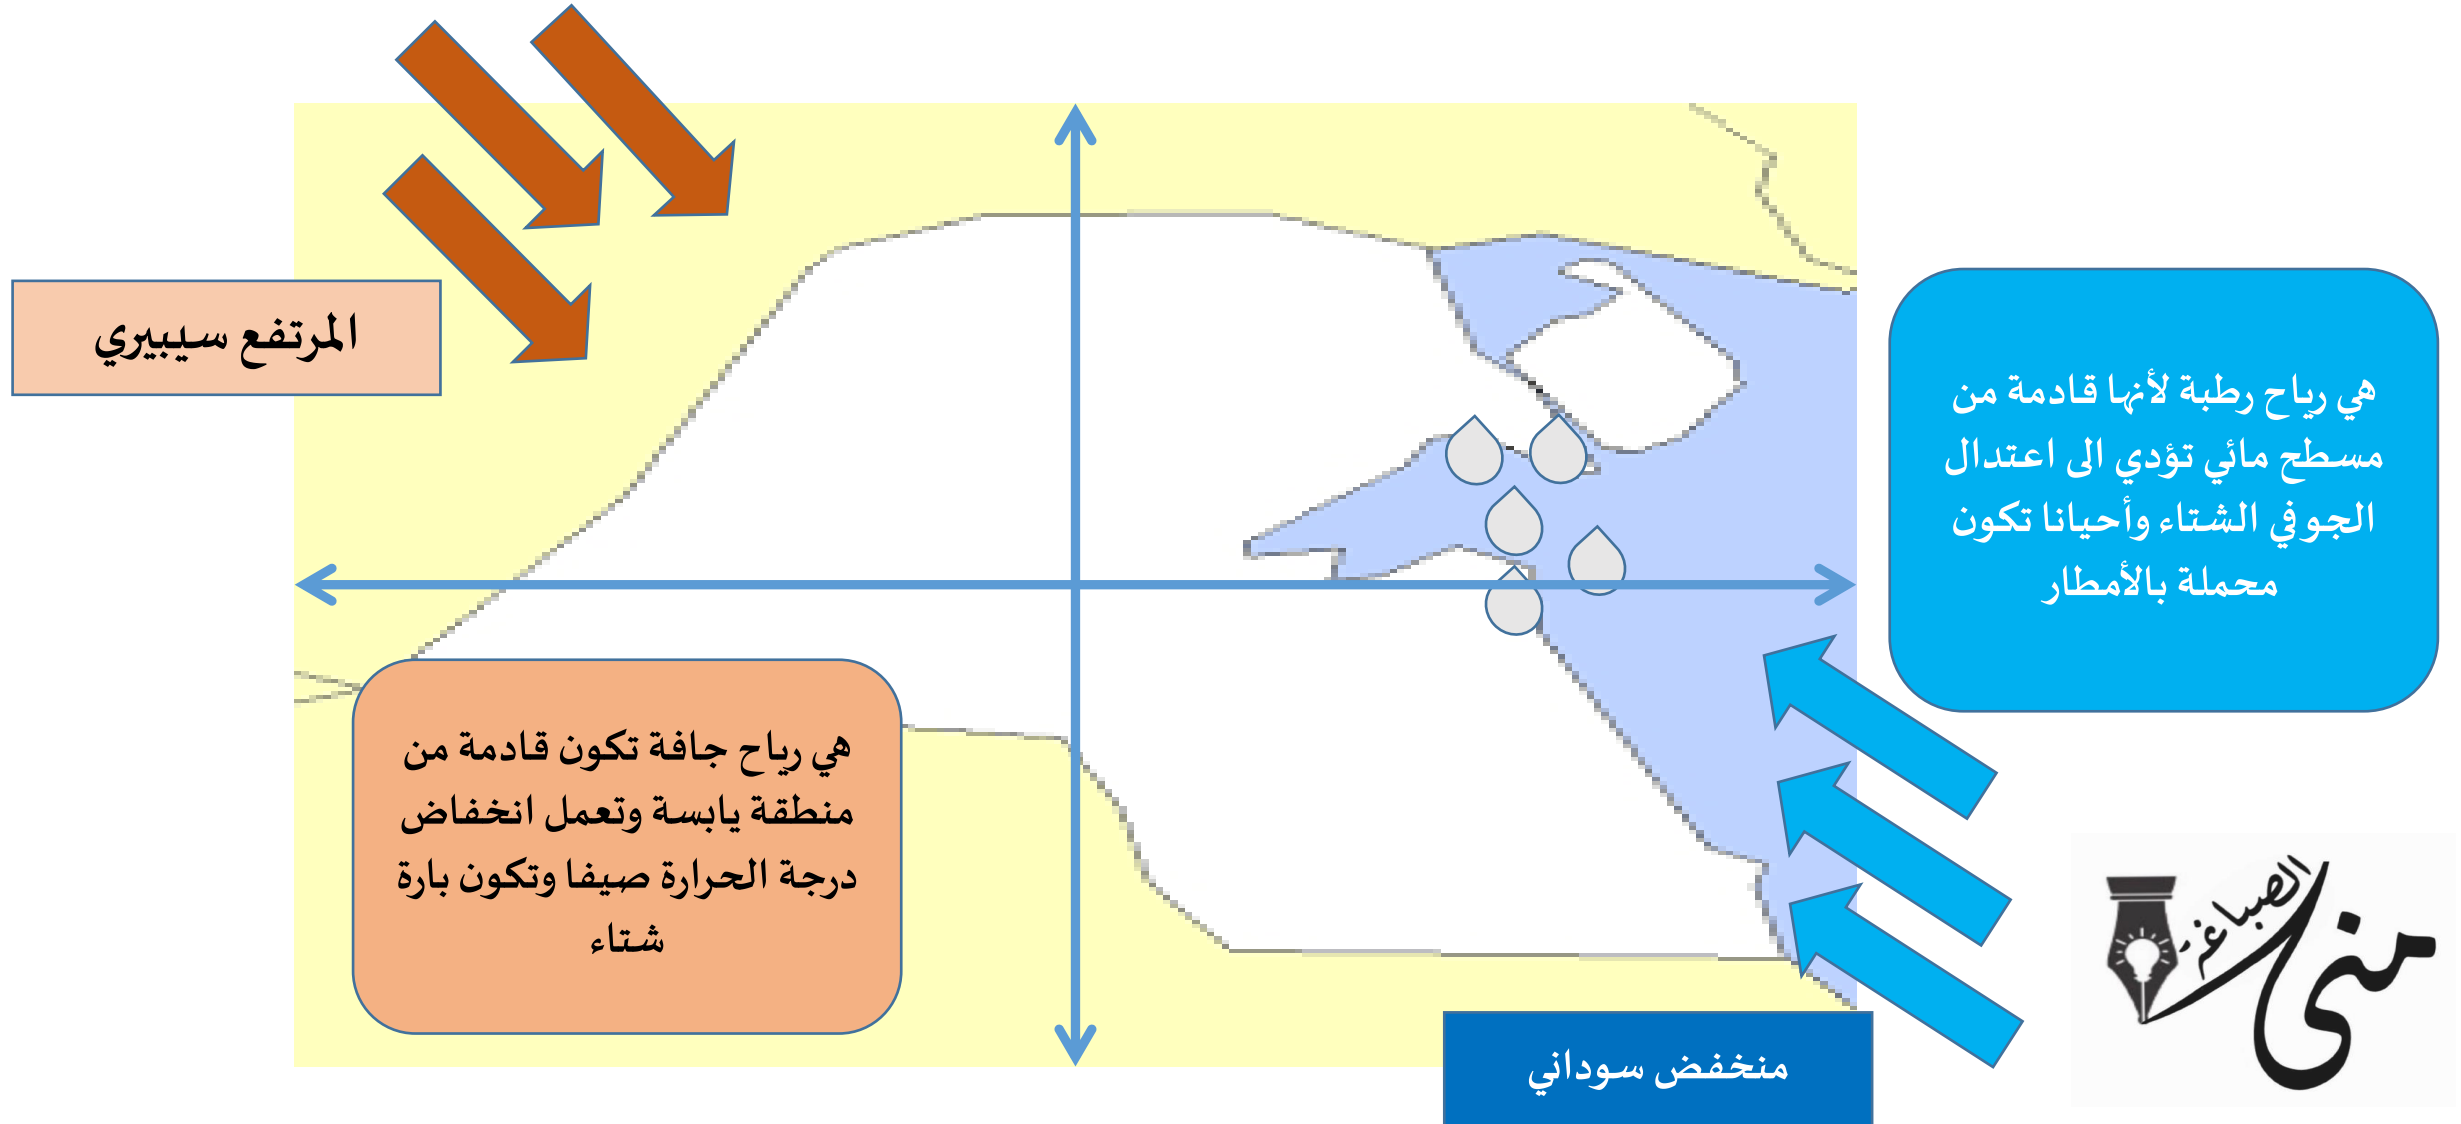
المرتفع سيبيري

هي رياح رطبة لأنها قادمة من مسطح مائي تؤدي الى اعتدال الجو في الشتاء وأحيانا تكون محملة بالأمطار

هي رياح جافة تكون قادمة من منطقة يابسة وتعمل انخفاض درجة الحرارة صيفا وتكون بارة شتاء

منخفض سوداني

منى الصباغ